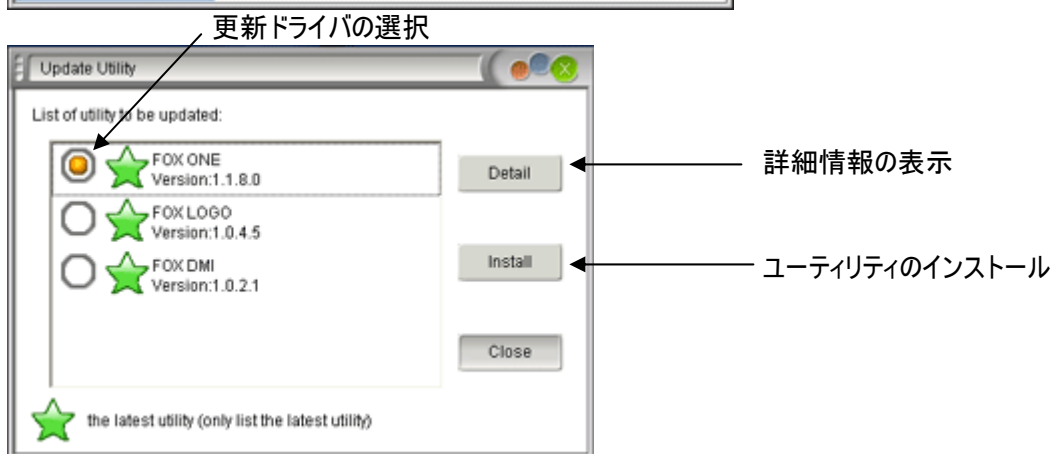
更新ドライバの選択

Update Utility

List of utility to be updated:

FOX ONE
Version:1.1.8.0

FOX LOGO
Version:1.0.4.5

FOX DMI
Version:1.0.2.1

Detail

詳細情報の表示

Install

ユーティリティのインストール

Close

the latest utility (only list the latest utility)